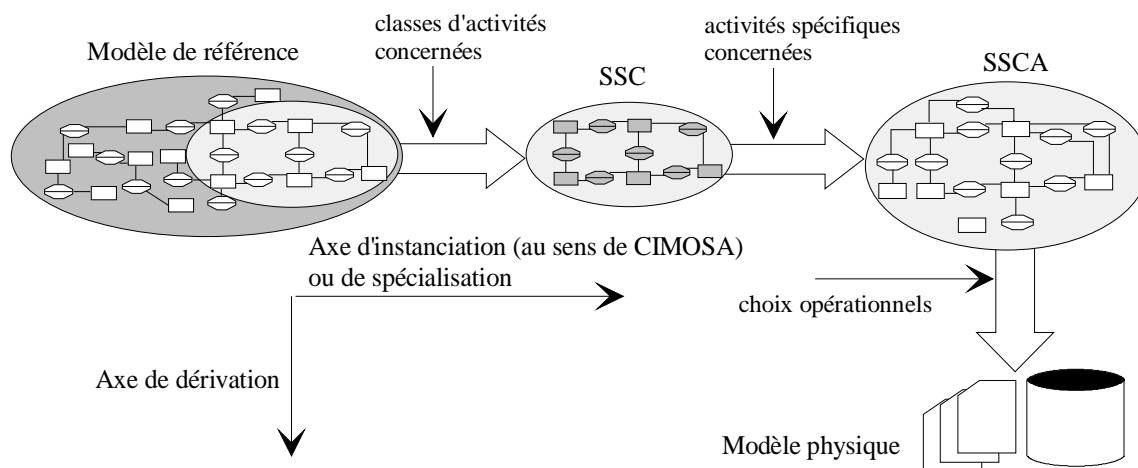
Modèle de référence

classes d'activités concernées

SSC

activités spécifiques concernées

SSCA

Axe d'instanciation (au sens de CIMOSA) ou de spécialisation

choix opérationnels

Axe de dérivation

Modèle physique